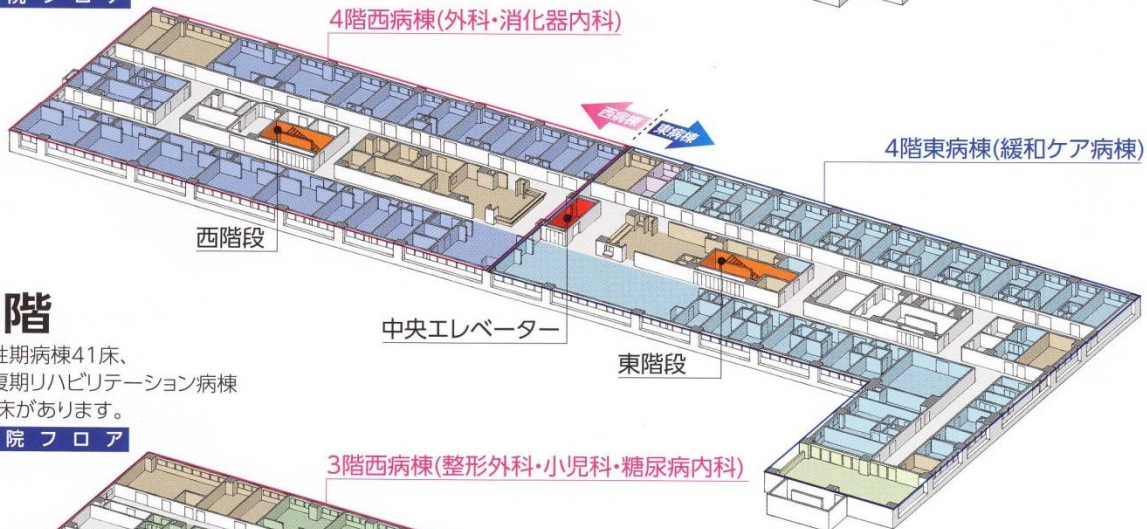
院 フ ロ ア

4階西病棟(外科・消化器内科)

西病棟 東病棟

4階東病棟(緩和ケア病棟)

西階段

階

性期病棟41床、
復期リハビリテーション病棟
床があります。

中央エレベーター

東階段

院 フ ロ ア

3階西病棟(整形外科・小児科・糖尿病内科)